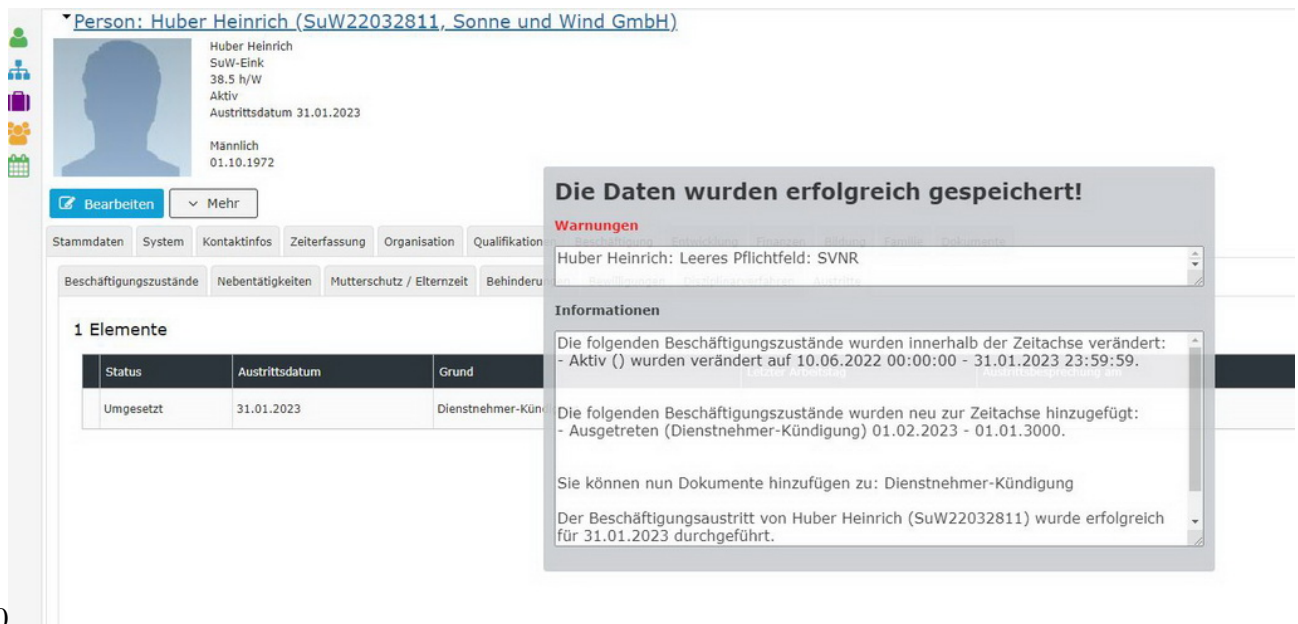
Person: Huber Heinrich (SuW22032811, Sonne und Wind GmbH)

Huber Heinrich
SuW-Eink
38.5 h/W
Aktiv
Austrittsdatum 31.01.2023

Männlich
01.10.1972

Bearbeiten
Mehr

Stammdaten System Kontaktinfos Zeiterfassung Organisation Qualifikationen

Beschäftigungszustände Nebentätigkeiten Mutterschutz / Elternzeit Behinderu

1 Elemente

| Status | Austrittsdatum | Grund |
|---|---|---|
| Umgesetzt | 31.01.2023 | Dienstnehmer-Künd |

Die Daten wurden erfolgreich gespeichert!

Warnungen

Huber Heinrich: Leeres Pflichtfeld: SVNR

Informationen

Die folgenden Beschäftigungszustände wurden innerhalb der Zeitachse verändert:
- Aktiv () wurden verändert auf 10.06.2022 00:00:00 - 31.01.2023 23:59:59.

Die folgenden Beschäftigungszustände wurden neu zur Zeitachse hinzugefügt:
- Ausgetreten (Dienstnehmer-Kündigung) 01.02.2023 - 01.01.3000.

Sie können nun Dokumente hinzufügen zu: Dienstnehmer-Kündigung

Der Beschäftigungsaustritt von Huber Heinrich (SuW22032811) wurde erfolgreich für 31.01.2023 durchgeführt.

0